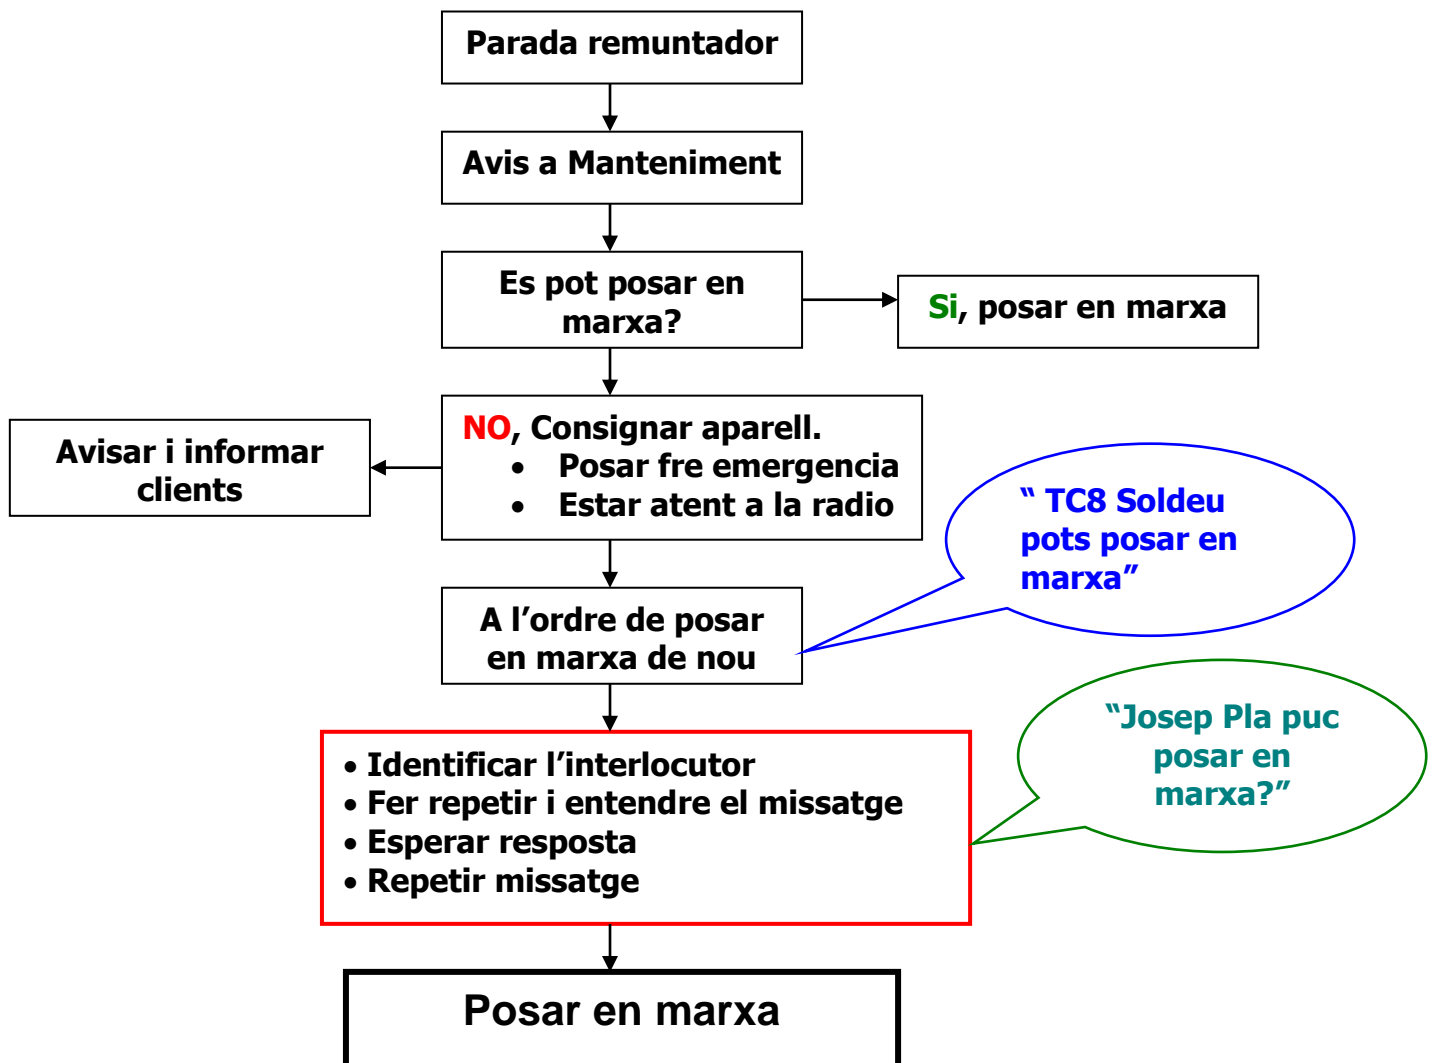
Parada remuntador

Avis a Manteniment

Es pot posar en marxa?

Si, posar en marxa

Avisar i informar clients

NO, Consignar aparell.
• Posar fre emergencia
• Estar atent a la radio

" TC8 Soldeu pots posar en marxa"

A l'ordre de posar en marxa de nou

"Josep Pla puc posar en marxa?"

• Identificar l'interlocutor
• Fer repetir i entendre el missatge
• Esperar resposta
• Repetir missatge

Posar en marxa